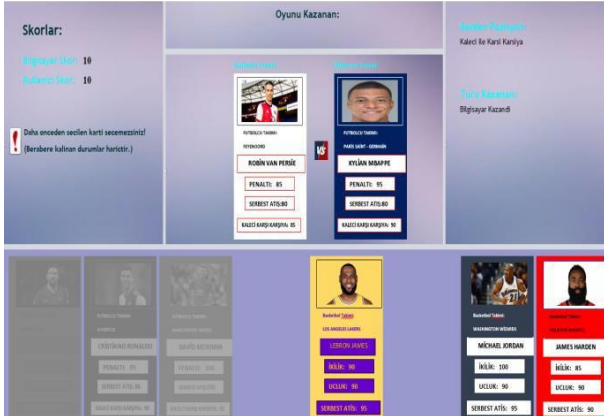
Skorlar:

Bilgisayar Skor: 10

Kullanıcı Skor: 10

Daha onceden secilen karti secemezsiniz!

(Berabere kalınan durumlar haricitir.)

Oyunu Kazanan:

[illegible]

FUTBOLCU TAKIMI:

FEYENOORD

ROBIN VAN PERSIE

PENALTI: 85

SERBEST ATIŞ:80

KALECI KARŞI KARŞIYA: 85

VS

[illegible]

FUTBOLCU TAKIMI:

PARIS SAINT - GERMAIN

KYLIAN MBAPPE

PENALTI: 95

SERBEST ATIŞ: 90

KALECI KARŞI KARŞIYA: 90

Secilen Pozisyon:

Kaleci ile Karsi Karsiya

Turu Kazanan:

Bilgisayar Kazandi

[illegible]

CRISTIANO RONALDO

PENALTI: 95

SERBEST ATIŞ: 90

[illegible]

DAVID BECKHAM

PENALTI: 90

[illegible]

Basketbol Takımı:

LOS ANGELES LAKERS

LEBRON JAMES

IKILIK: 90

UCLUK: 90

SERBEST ATIŞ: 95

Basketbol Takımı:

WASHINGTON WIZARDS

MİCHAEL JORDAN

İKİLİK: 100

UCLUK: 90

SERBEST ATIŞ: 95

Basketbol Takımı:

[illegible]

JAMES HARDEN

İKİLİK: 85

UCLUK: 90

SERBEST ATIŞ: 90